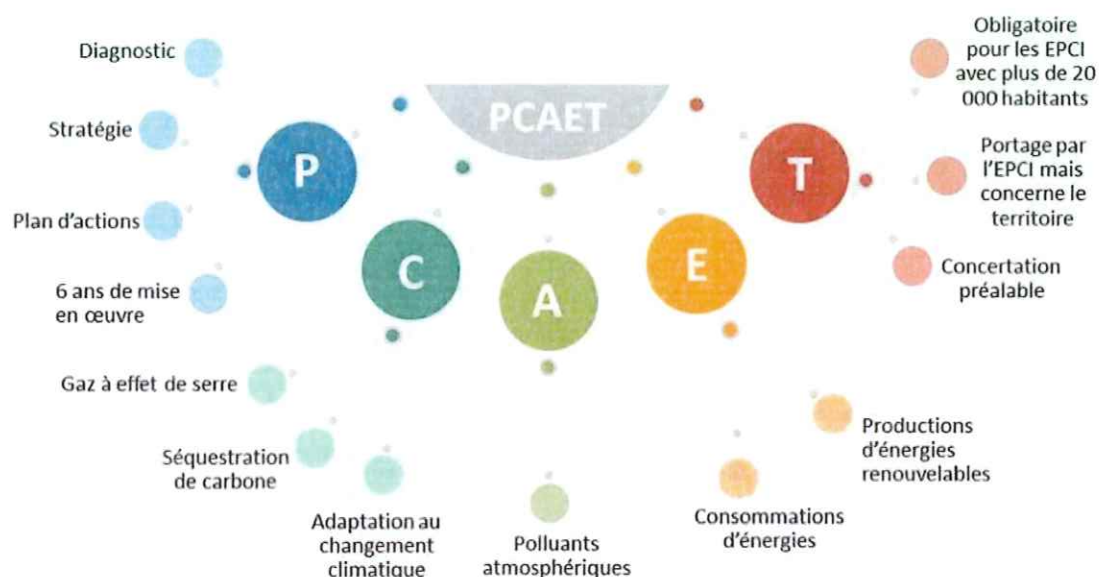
PCAET

Diagnostic

Stratégie

Plan d'actions

6 ans de mise en œuvre

P

C

A

E

T

Obligatoire pour les EPCI avec plus de 20 000 habitants

Portage par l'EPCI mais concerne le territoire

Concertation préalable

Gaz à effet de serre

Séquestration de carbone

Adaptation au changement climatique

Polluants atmosphériques

Consommations d'énergies

Productions d'énergies renouvelables